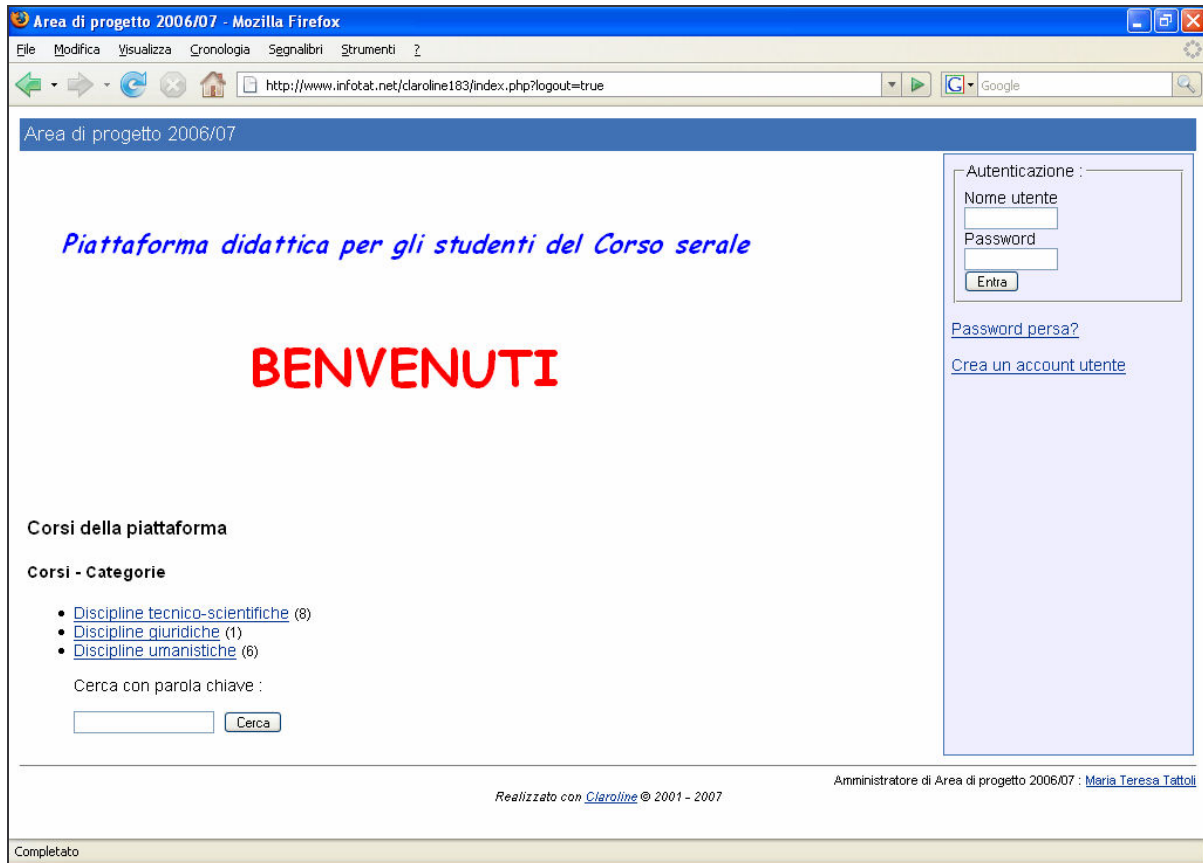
Area di progetto 2006/07 - Mozilla Firefox

File Modifica Visualizza Cronologia Segnalibri Strumenti ?

http://www.infotat.net/claroline183/index.php?logout=true

Google

Area di progetto 2006/07

Piattaforma didattica per gli studenti del Corso serale

BENVENUTI

Corsi della piattaforma

Corsi - Categorie

- Discipline tecnico-scientifiche (8)
- Discipline giuridiche (1)
- Discipline umanistiche (6)

Cerca con parola chiave :

Cerca

Autenticazione :
Nome utente
Password
Entra

Password persa?

Crea un account utente

Amministratore di Area di progetto 2006/07 : Maria Teresa Tattoli

Realizzato con Claroline © 2001 - 2007

Completato